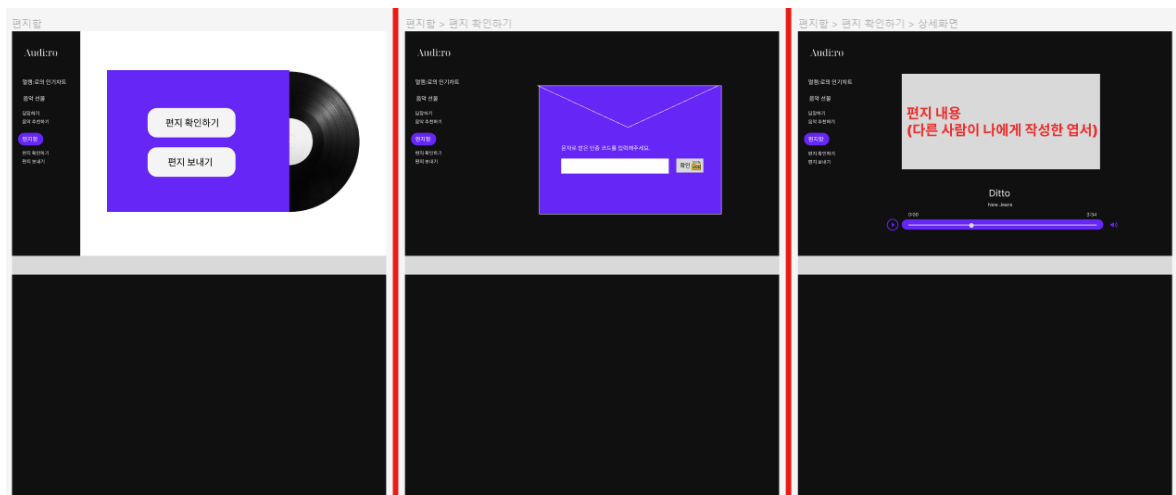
편지함

Audi:ro

멜론 로데 인기차트

음악 선물

달팽하기
음악 추천하기

편지함

편지 확인하기
편지 보내기

편지 확인하기

편지 보내기

편지함 > 편지 확인하기

Audi:ro

멜론 로데 인기차트

음악 선물

달팽하기
음악 추천하기

편지함

편지 확인하기
편지 보내기

문자로 받은 인증 코드를 입력해주세요.

확인

편지함 > 편지 확인하기 > 상세화면

Audi:ro

멜론 로데 인기차트

음악 선물

달팽하기
음악 추천하기

편지함

편지 확인하기
편지 보내기

편지 내용
(다른 사람이 나에게 작성한 엽서)

Ditto

New Jeans

0:00

3:34